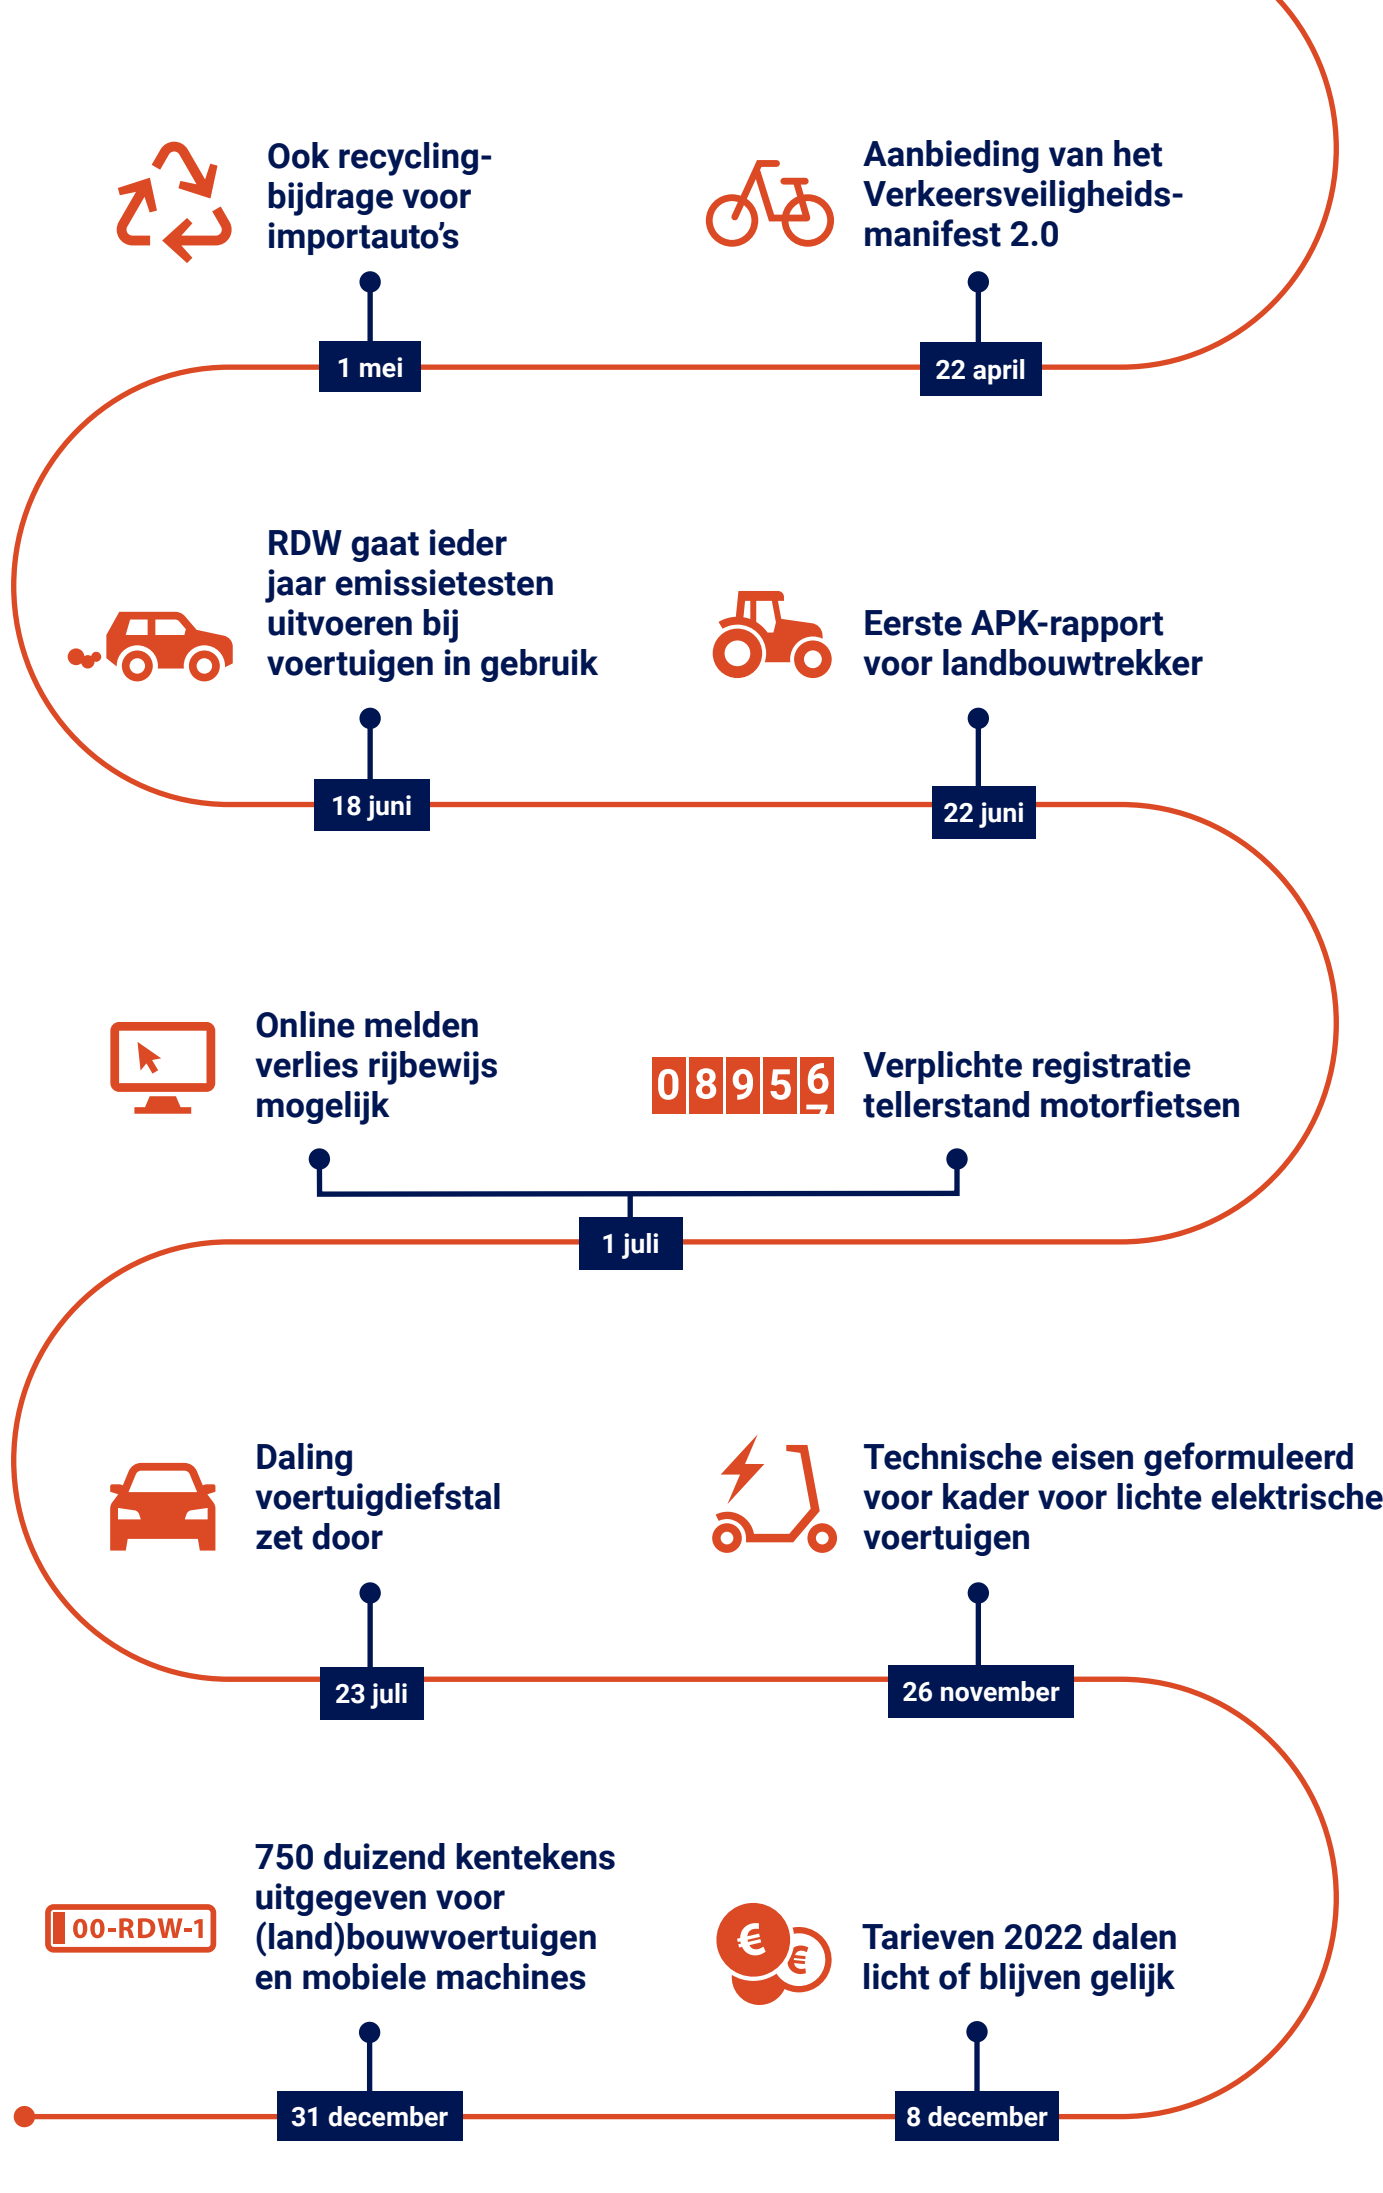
Ook recycling-bijdrage voor importauto's

1 mei

Aanbieding van het Verkeersveiligheids-manifest 2.0

22 april

RDW gaat ieder jaar emissietesten uitvoeren bij voertuigen in gebruik

18 juni

Eerste APK-rapport voor landbouwtrekker

22 juni

Online melden verlies rijbewijs mogelijk

08956

Verplichte registratie tellerstand motorfietsen

1 juli

Daling voertuigdiefstal zet door

23 juli

Technische eisen geformuleerd voor kader voor lichte elektrische voertuigen

26 november

00-RDW-1

750 duizend kentekens uitgegeven voor (land)bouwvoertuigen en mobiele machines

31 december

€ €

Tarieven 2022 dalen licht of blijven gelijk

8 december